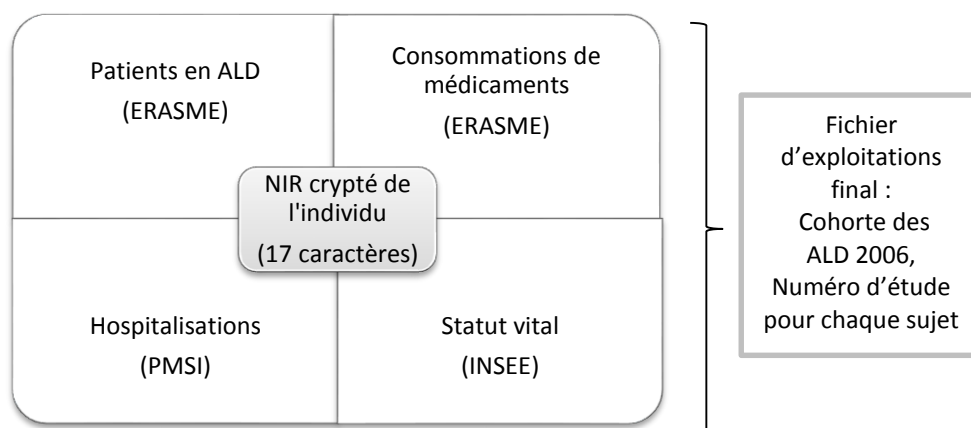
Patients en ALD
(ERASME)

Consommations de médicaments
(ERASME)

NIR crypté de l'individu
(17 caractères)

Hospitalisations
(PMSI)

Statut vital
(INSEE)

Fichier d'exploitations final : Cohorte des ALD 2006, Numéro d'étude pour chaque sujet